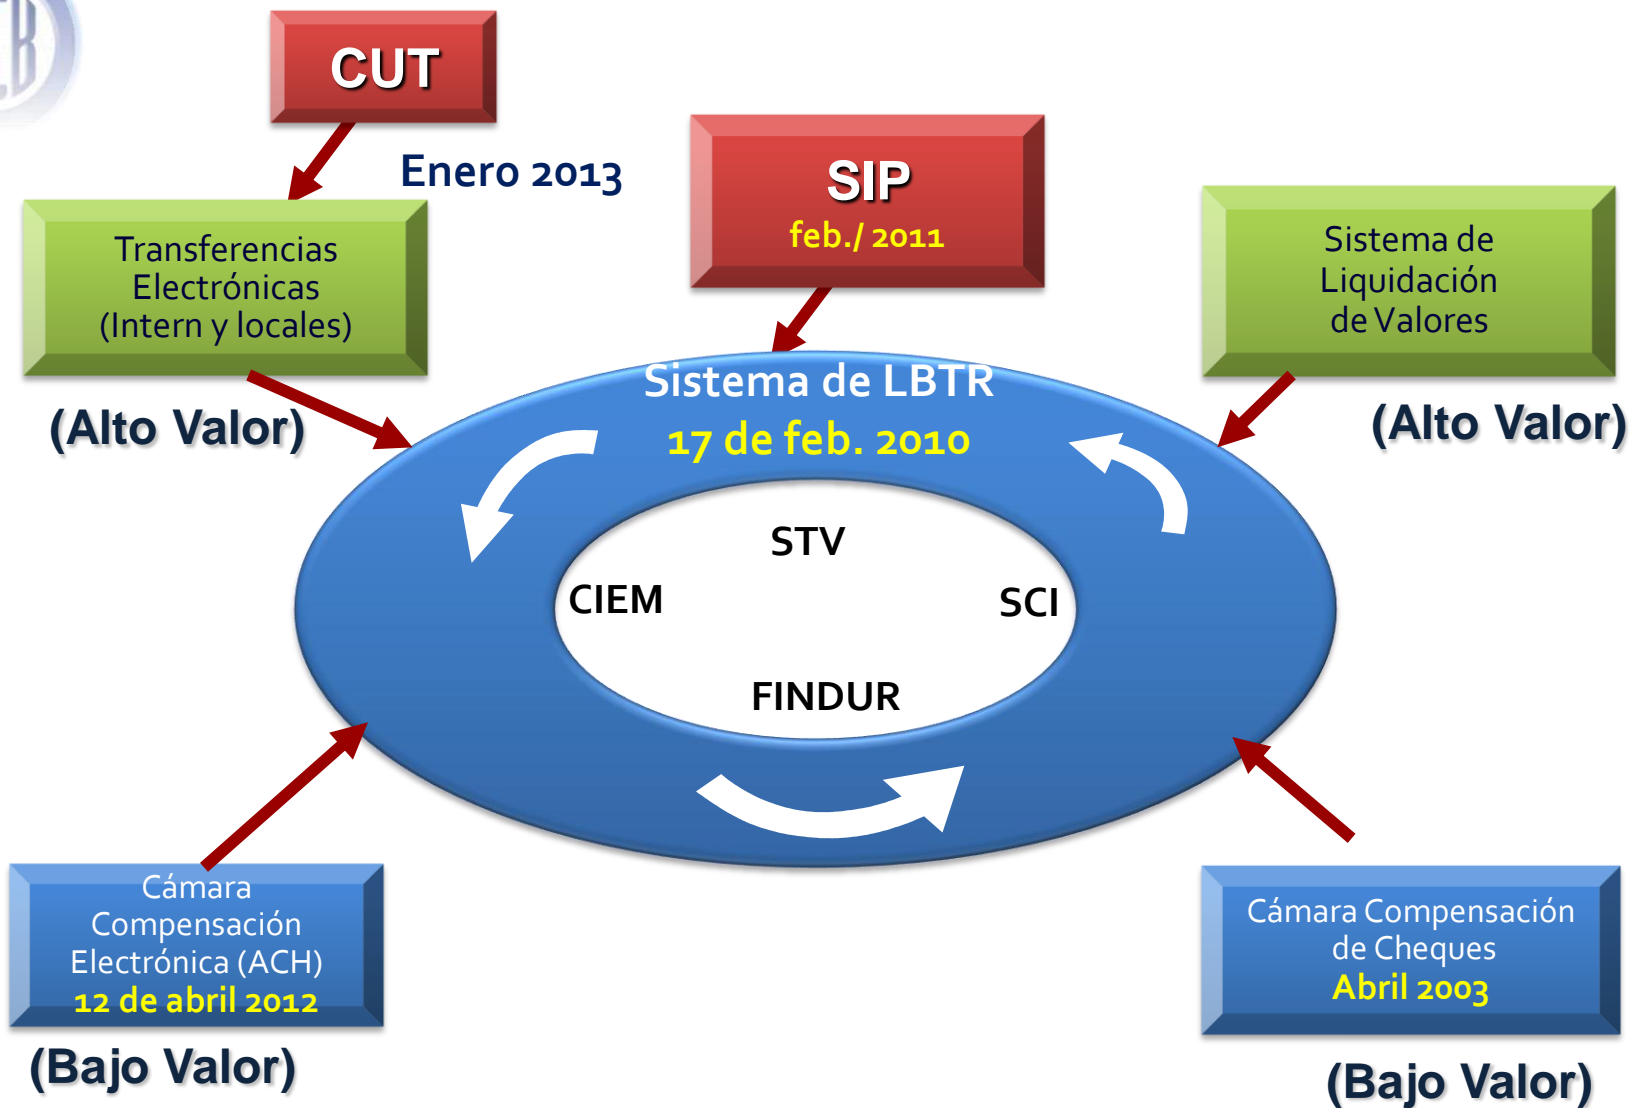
CUT

Enero 2013

SIP
feb./ 2011

Transferencias Electrónicas (Intern y locales)

(Alto Valor)

Sistema de Liquidación de Valores

(Alto Valor)

Sistema de LBTR
17 de feb. 2010

STV

CIEM

SCI

FINDUR

Cámara Compensación Electrónica (ACH)
12 de abril 2012

(Bajo Valor)

Cámara Compensación de Cheques
Abril 2003

(Bajo Valor)